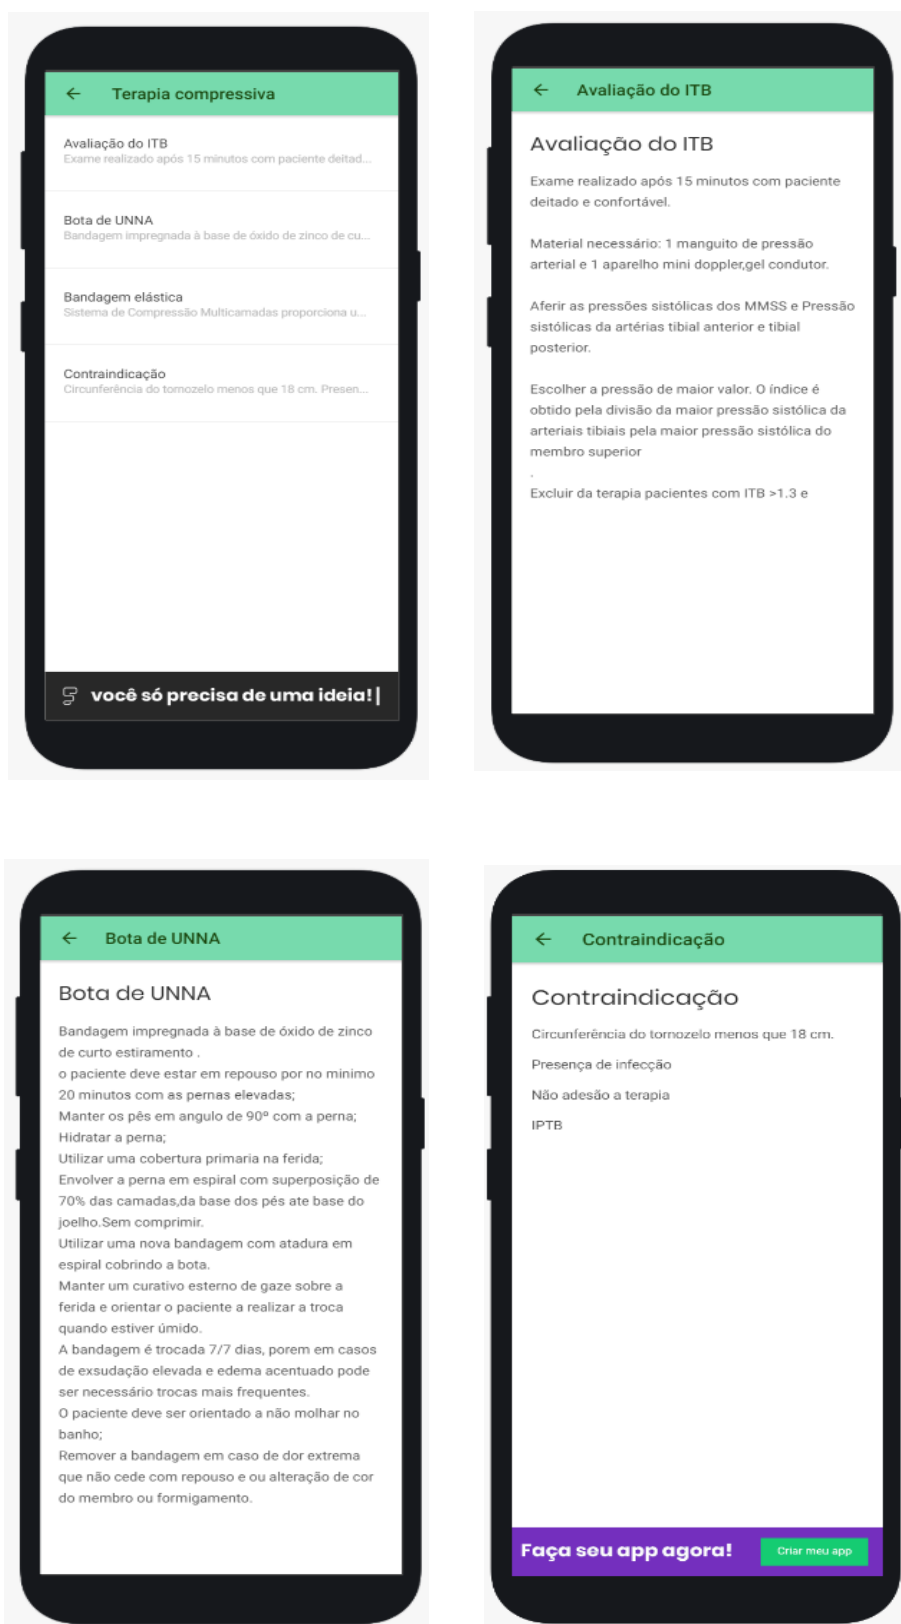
← Terapia compressiva

Avaliação do ITB
Exame realizado após 15 minutos com paciente deitad...

Bota de UNNA
Bandagem impregnada à base de óxido de zinco de cu...

Bandagem elástica
Sistema de Compressão Multicamadas proporciona u...

Contraindicação
Circunferência do tornozelo menos que 18 cm. Presen...

você só precisa de uma ideia! |

← Avaliação do ITB

Avaliação do ITB

Exame realizado após 15 minutos com paciente deitado e confortável.

Material necessário: 1 manguito de pressão arterial e 1 aparelho mini doppler,gel condutor.

Aferir as pressões sistólicas dos MMSS e Pressão sistólicas da artérias tibial anterior e tibial posterior.

Escolher a pressão de maior valor. O índice é obtido pela divisão da maior pressão sistólica da arteriais tibiais pela maior pressão sistólica do membro superior
.
Excluir da terapia pacientes com ITB >1.3 e

← Bota de UNNA

Bota de UNNA

Bandagem impregnada à base de óxido de zinco de curto estiramento .
o paciente deve estar em repouso por no mínimo 20 minutos com as pernas elevadas;
Manter os pés em angulo de 90º com a perna;
Hidratar a perna;
Utilizar uma cobertura primaria na ferida;
Envolver a perna em espiral com superposição de 70% das camadas,da base dos pés ate base do joelho.Sem comprimir.
Utilizar uma nova bandagem com atadura em espiral cobrindo a bota.
Manter um curativo esterno de gaze sobre a ferida e orientar o paciente a realizar a troca quando estiver úmido.
A bandagem é trocada 7/7 dias, porem em casos de exsudação elevada e edema acentuado pode ser necessário trocas mais frequentes.
O paciente deve ser orientado a não molhar no banho;
Remover a bandagem em caso de dor extrema que não cede com repouso e ou alteração de cor do membro ou formigamento.

← Contraindicação

Contraindicação

Circunferência do tornozelo menos que 18 cm.

Presença de infecção

Não adesão a terapia

IPTB

Faça seu app agora! Criar meu app